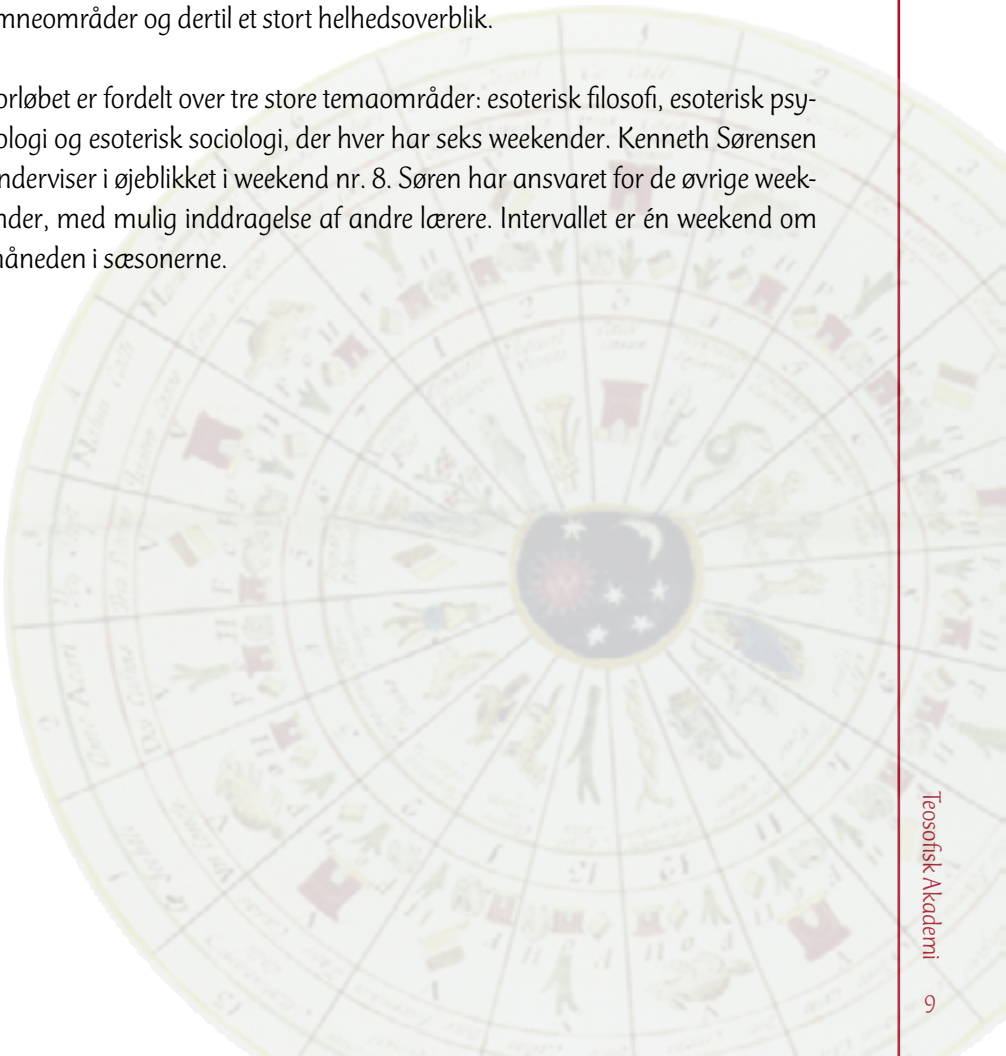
mneområder og dertil et stort helhedsoverblik.

orløbet er fordelt over tre store temaområder: esoterisk filosofi, esoterisk psylogi og esoterisk sociologi, der hver har seks weekender. Kenneth Sørensen nderviser i øjeblikket i weekend nr. 8. Søren har ansvaret for de øvrige weeknder, med mulig inddragelse af andre lærere. Intervallet er én weekend om måneden i sæsonerne.

Teosofisk Akademi 9